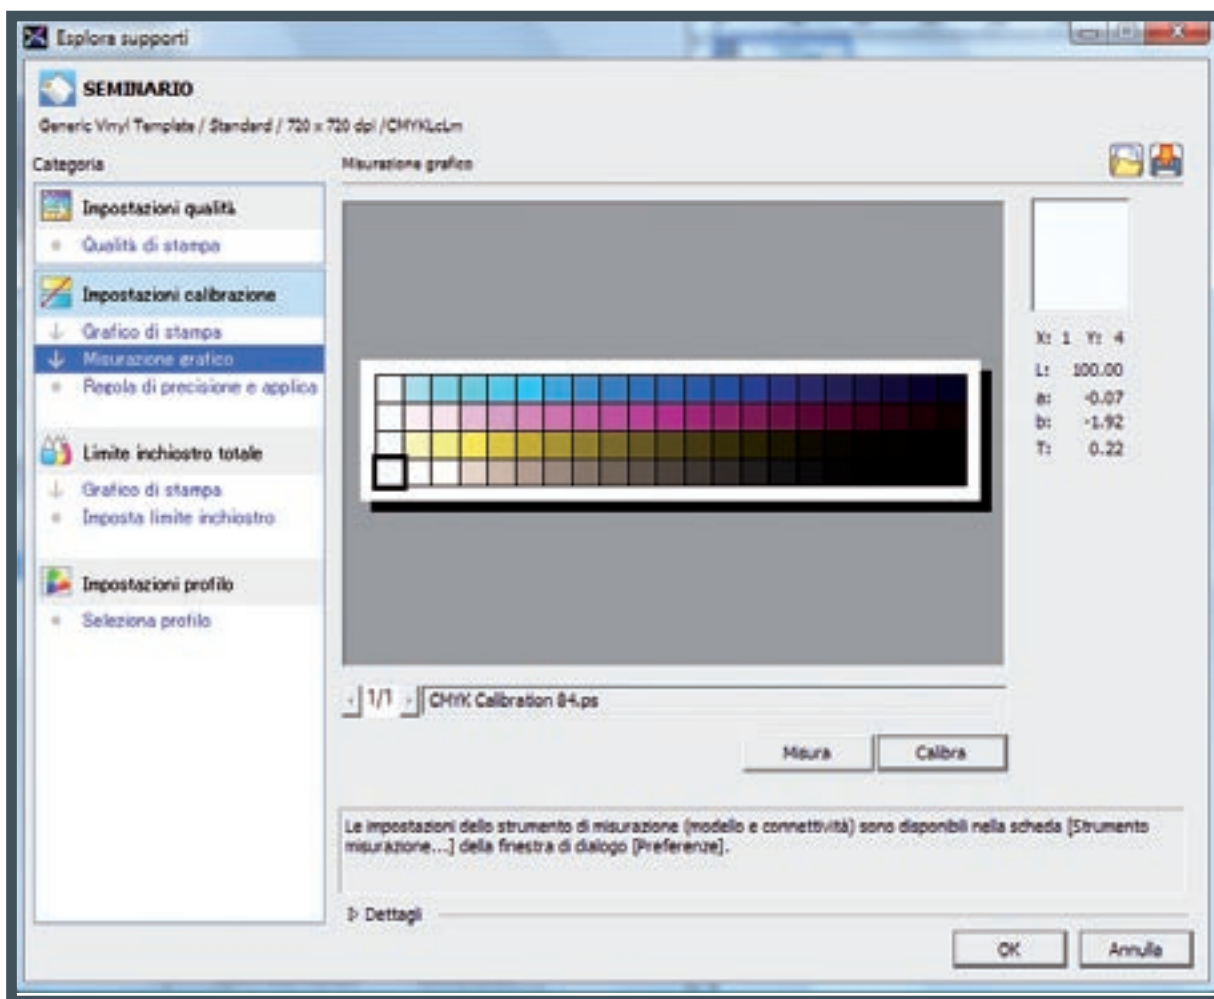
Esplora supporti

SEMINARIO

Generic Vinyl Template / Standard / 720 x 720 dpi /CMYKLcLm

Categoria

Impostazioni qualità

Qualità di stampa

Impostazioni calibrazione

Grafico di stampa

Misurazione grafico

Regola di precisione e applica

Limite inchiostro totale

Grafico di stampa

Imposta limite inchiostro

Impostazioni profilo

Seleziona profilo

Misurazione grafico

X: 1 Y: 4

L: 100.00

a: -0.07

b: -1.92

T: 0.22

1/1

CMYK Calibration 84.ps

Misura

Calibra

Le impostazioni dello strumento di misurazione (modello e connettività) sono disponibili nella scheda [Strumento misurazione...] della finestra di dialogo [Preferenze].

Dettagli

OK

Annulla